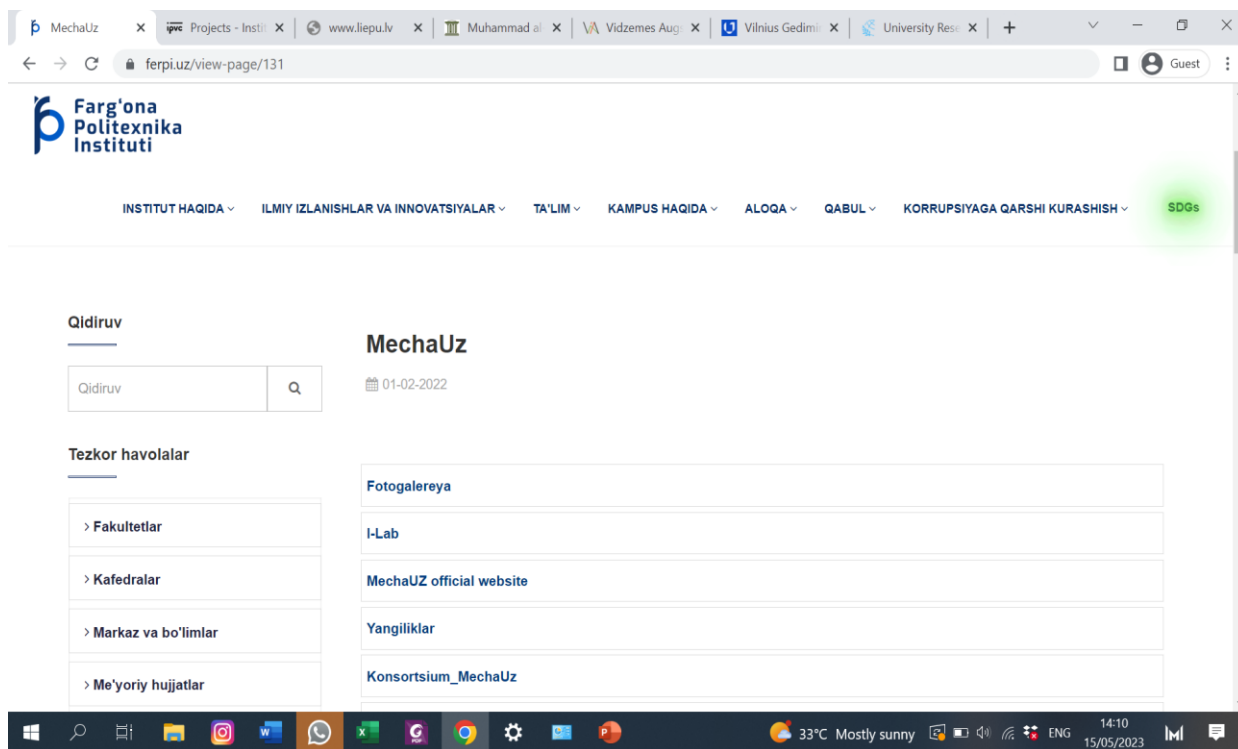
MechaUz ✕ | Projects - Instit ✕ | www.liepu.lv ✕ | Muhammad al ✕ | Vidzemes Aug ✕ | Vilnius Gedimi ✕ | University Rese ✕ | +

ferpi.uz/view-page/131

Guest

Farg'ona Politexnika Instituti

INSTITUT HAQIDA ∨ ILMIY IZLANISHLAR VA INNOVATSIYALAR ∨ TA'LIM ∨ KAMPUS HAQIDA ∨ ALOQA ∨ QABUL ∨ KORRUPSIYAGA QARSHI KURASHISH ∨ SDGs

Qidiruv

Qidiruv

Tezkor havolalar

› Fakultetlar

› Kafedralar

› Markaz va bo'limlar

› Me'yoriy hujjatlar

MechaUz

01-02-2022

Fotogalereya

I-Lab

MechaUZ official website

Yangiliklar

Konsortsium_MechaUz

33°C Mostly sunny ENG 14:10 15/05/2023